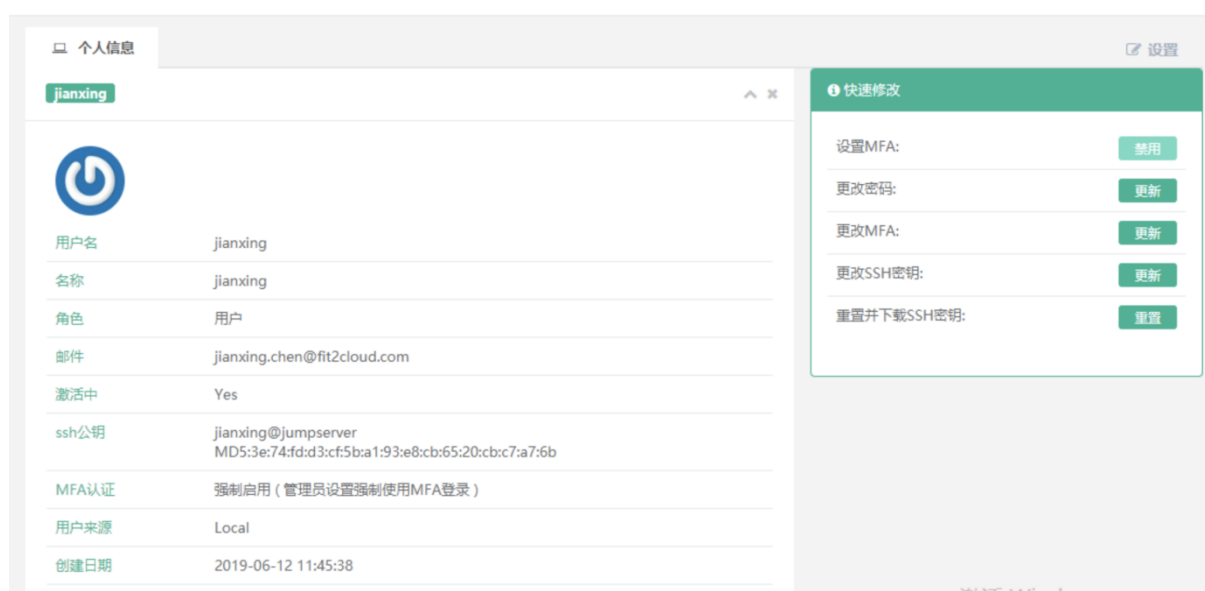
个人信息

设置

jianxing

| 用户名 | jianxing |
|---|---|
| 名称 | jianxing |
| 角色 | 用户 |
| 邮件 | jianxing.chen@fit2cloud.com |
| 激活中 | Yes |
| ssh公钥 | jianxing@jumpserver MD5:3e:74:fd:d3:cf:5b:a1:93:e8:cb:65:20:cb:c7:a7:6b |
| MFA认证 | 强制启用（管理员设置强制使用MFA登录） |
| 用户来源 | Local |
| 创建日期 | 2019-06-12 11:45:38 |

快速修改

| 设置MFA: | 禁用 |
|---|---|
| 更改密码: | 更新 |
| 更改MFA: | 更新 |
| 更改SSH密钥: | 更新 |
| 重置并下载SSH密钥: | 重置 |